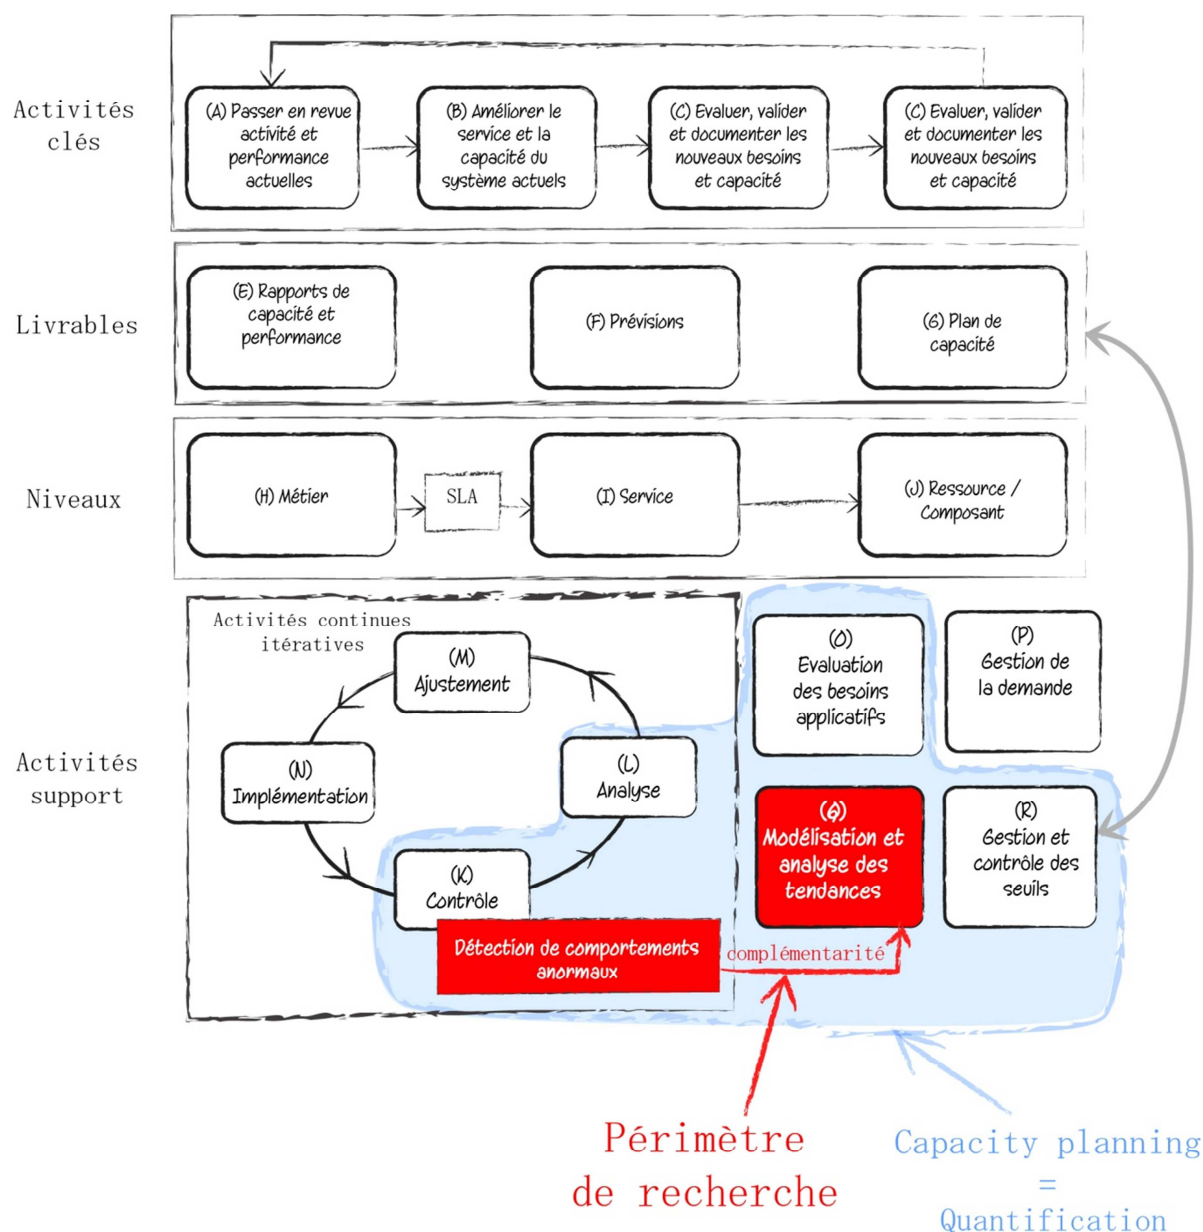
Activités clés

(A) Passer en revue activité et performance actuelles

(B) Améliorer le service et la capacité du système actuels

(C) Evaluer, valider et documenter les nouveaux besoins et capacité

(C) Evaluer, valider et documenter les nouveaux besoins et capacité

Livrables

(E) Rapports de capacité et performance

(F) Prévisions

(G) Plan de capacité

Niveaux

(H) Métier

SLA

(I) Service

(J) Ressource / Composant

Activités support

Activités continues itératives

(M) Ajustement

(N) Implémentation

(L) Analyse

(K) Contrôle

Détection de comportements anormaux

(O) Evaluation des besoins applicatifs

(P) Gestion de la demande

(Q) Modélisation et analyse des tendances

(R) Gestion et contrôle des seuils

complémentarité

Périmètre de recherche

Capacity planning = Quantification